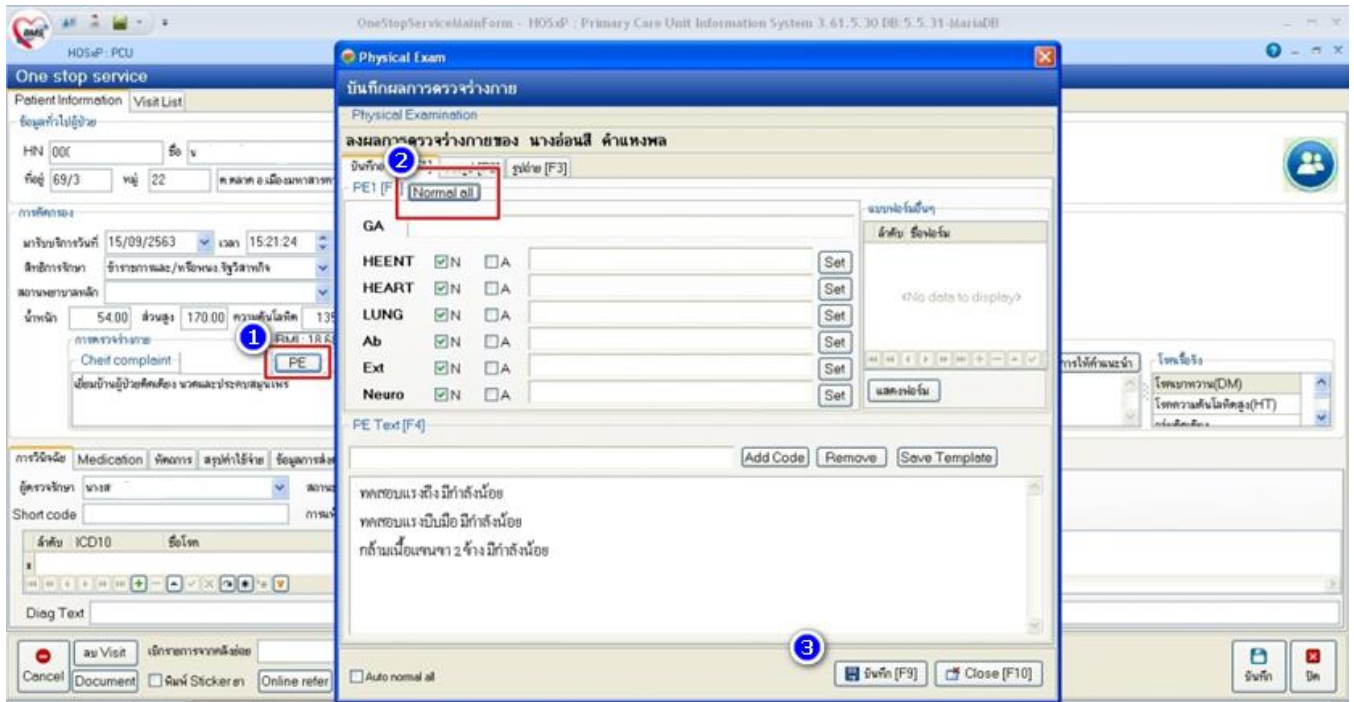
OneStopServiceMainForm - HOSxP : Primary Care Unit Information System 3.61.5.30 DB:5.5.31-MariaDB

HOSxP : PCU

One stop service

Patient Information | Visit List

ข้อมูลทั่วไปผู้ป่วย

HN 00( | ชื่อ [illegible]

ที่อยู่ 69/3 | หมู่ 22 | ต.ตลาด อ.เมืองมหาสารค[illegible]

การคัดกรอง

มารับบริการวันที่ 15/09/2563 | เวลา 15:21:24

สิทธิการรักษา ข้าราชการและ/หรือพนง.รัฐวิสาหกิจ

สถานพยาบาลหลัก

น้ำหนัก 54.00 | ส่วนสูง 170.00 | ความดันโลหิต 13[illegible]

การตรวจร่างกาย | BMI: 18.6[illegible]

Cheif complaint

1

PE

เยี่ยมบ้านผู้ป่วยติดเตียง นวดและประคบสมุนไพร

การวินิจฉัย | Medication | หัตถการ | สรุปค่าใช้จ่าย | ข้อมูลการส่ง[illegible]

ผู้ตรวจรักษา นางส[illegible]

Short code

ลำดับ | ICD10 | ชื่อโรค

Diag Text

Cancel | ลบ Visit | Document | เบิกรายการจากคลังย่อย | พิมพ์ Sticker ยา | Online refer

การให้คำแนะนำ

โรคเรื้อรัง

โรคเบาหวาน(DM)

โรคความดันโลหิตสูง(HT)

บันทึก | ปิด

Physical Exam

บันทึกผลการตรวจร่างกาย

Physical Examination

ลงผลการตรวจร่างกายของ นางอ่อนสี คำแหงพล

บันทึก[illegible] | 2 | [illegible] | รูปถ่าย [F3]

PE1 [F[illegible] | Normal all

GA

HEENT ☑N ☐A Set

HEART ☑N ☐A Set

LUNG ☑N ☐A Set

Ab ☑N ☐A Set

Ext ☑N ☐A Set

Neuro ☑N ☐A Set

แบบฟอร์มอื่นๆ

ลำดับ | ชื่อฟอร์ม

<No data to display>

แสดงฟอร์ม

PE Text [F4]

Add Code | Remove | Save Template

ทดสอบแรงถีบ มีกำลังน้อย

ทดสอบแรงบีบมือ มีกำลังน้อย

กล้ามเนื้อแขนขา 2 ข้าง มีกำลังน้อย

Auto normal all

3

บันทึก [F9] | Close [F10]